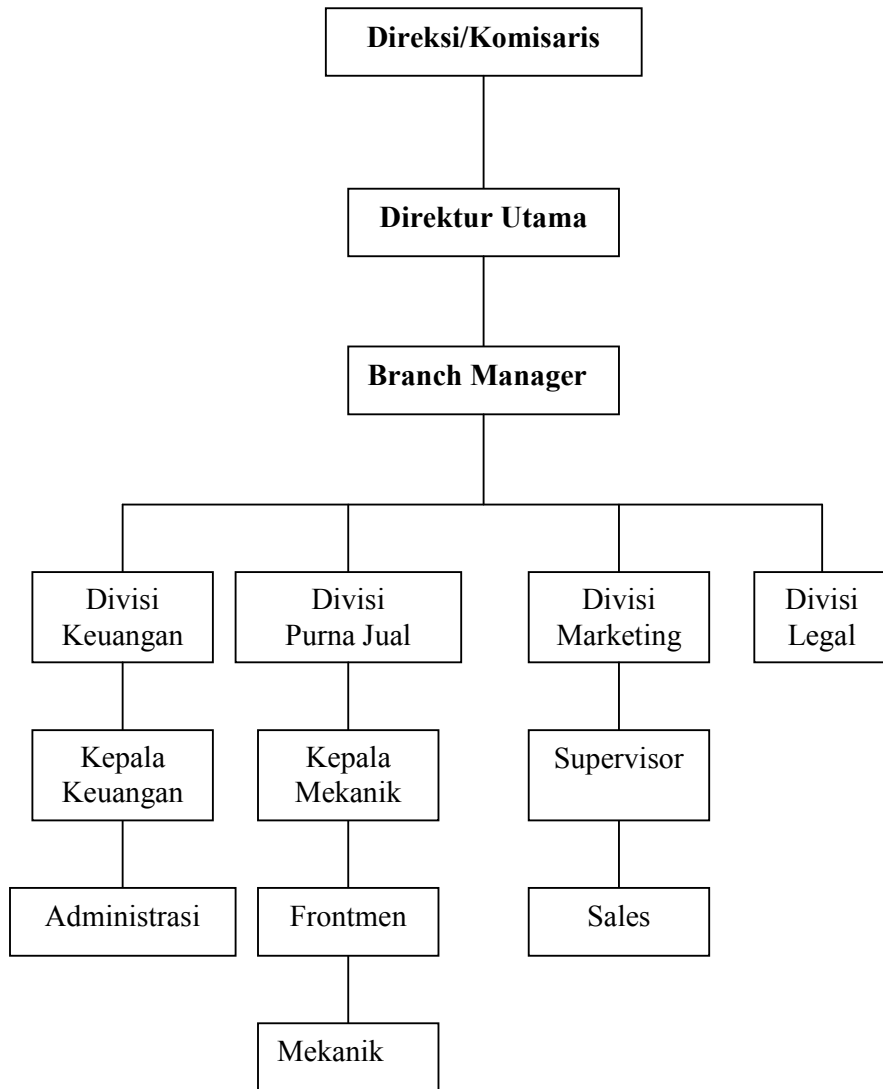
Direksi/Komisaris

Direktur Utama

Branch Manager

Divisi Keuangan

Divisi Purna Jual

Divisi Marketing

Divisi Legal

Kepala Keuangan

Kepala Mekanik

Supervisor

Administrasi

Frontmen

Sales

Mekanik